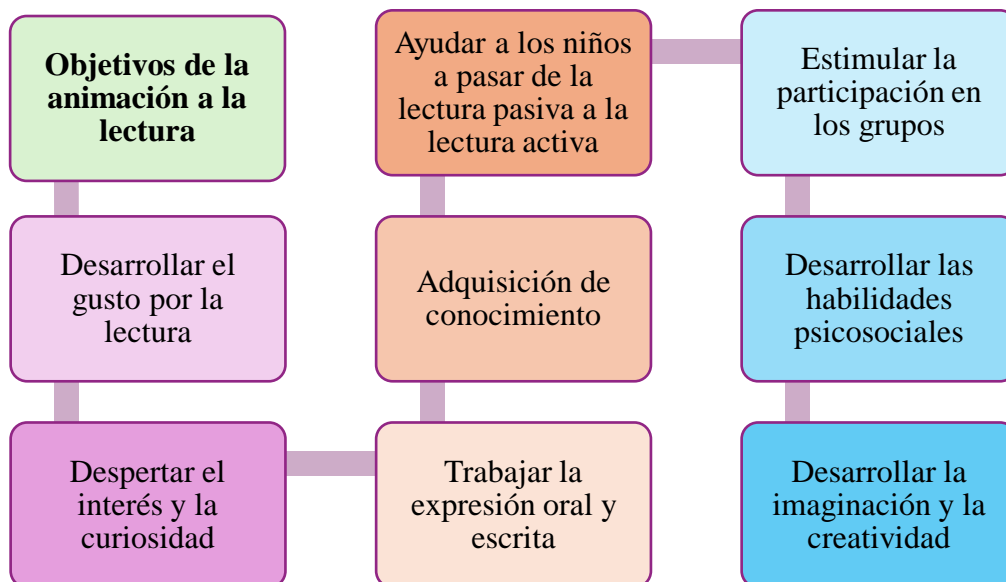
Objetivos de la animación a la lectura

Desarrollar el gusto por la lectura

Despertar el interés y la curiosidad

Trabajar la expresión oral y escrita

Adquisición de conocimiento

Ayudar a los niños a pasar de la lectura pasiva a la lectura activa

Estimular la participación en los grupos

Desarrollar las habilidades psicosociales

Desarrollar la imaginación y la creatividad